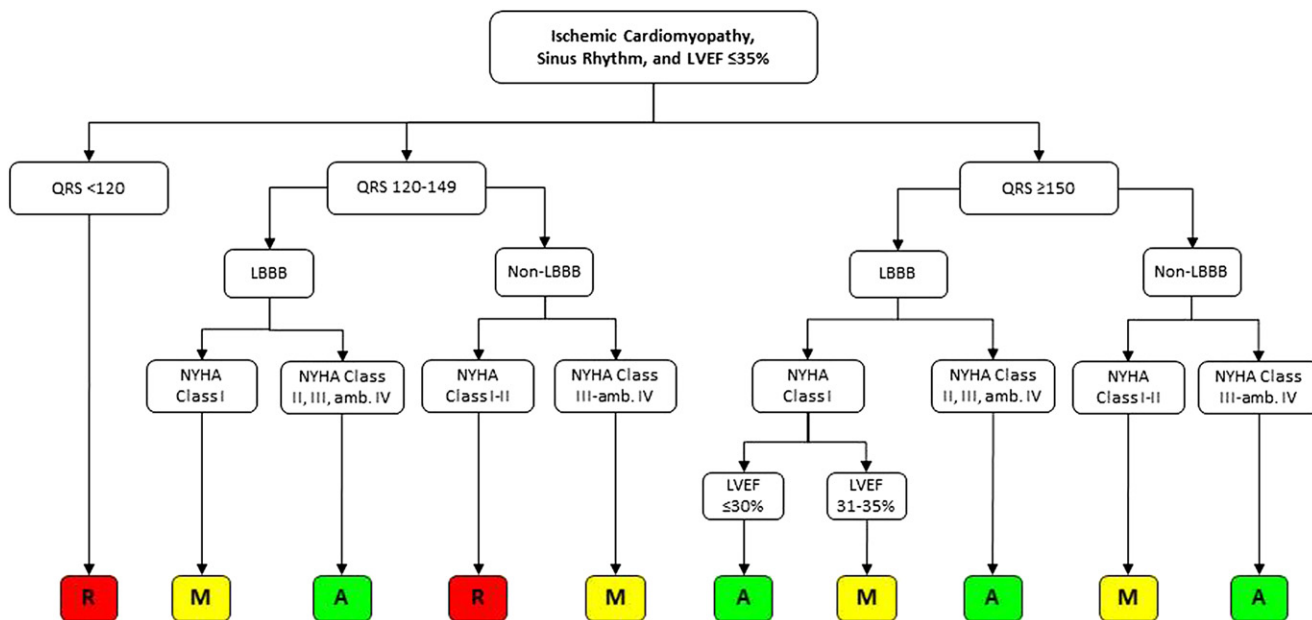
Ischemic Cardiomyopathy, Sinus Rhythm, and LVEF ≤35%

QRS <120

QRS 120-149

QRS ≥150

LBBB

Non-LBBB

LBBB

Non-LBBB

NYHA Class I

NYHA Class II, III, amb. IV

NYHA Class I-II

NYHA Class III-amb. IV

NYHA Class I

NYHA Class II, III, amb. IV

NYHA Class I-II

NYHA Class III-amb. IV

LVEF ≤30%

LVEF 31-35%

R

M

A

R

M

A

M

A

M

A